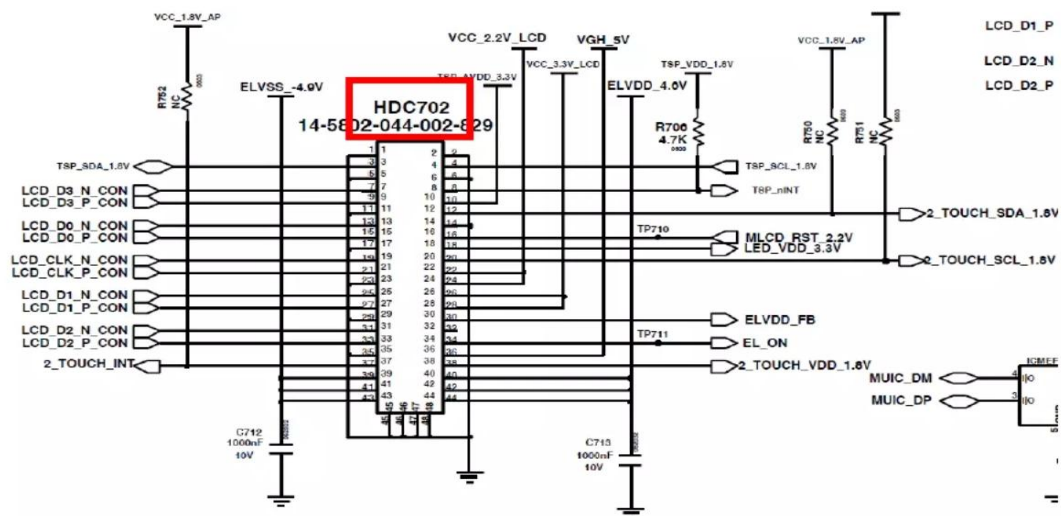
VCC_1.8V_AP
VCC_2.2V_LCD
VGH_5V
LCD_D1_P
LCD_D2_N
LCD_D2_P
VCC_3.3V_LCD
TSP_AVDD_3.3V
TSP_VDD_1.8V
VCC_1.8V_AP
R752
NC
ELVSS_-4.9V
HDC702
14-5802-044-002-829
ELVDD_4.6V
R706
4.7K
R750
NC
R751
NC
TSP_SDA_1.8V
TSP_SCL_1.8V
TSP_nINT
LCD_D3_N_CON
LCD_D3_P_CON
2_TOUCH_SDA_1.8V
LCD_D0_N_CON
LCD_D0_P_CON
TP710
MLCD_RST_2.2V
LED_VDD_3.3V
LCD_CLK_N_CON
LCD_CLK_P_CON
2_TOUCH_SCL_1.8V
LCD_D1_N_CON
LCD_D1_P_CON
ELVDD_FB
LCD_D2_N_CON
LCD_D2_P_CON
TP711
EL_ON
2_TOUCH_INT
2_TOUCH_VDD_1.8V
ICMEF
MUIC_DM
MUIC_DP
C712
1000nF
10V
C713
1000nF
10V
1 2 3 4 5 6 7 8 9 10 11 12 13 14 15 16 17 18 19 20 21 22 23 24 25 26 27 28 29 30 31 32 33 34 35 36 37 38 39 40 41 42 43 44 45 46 47 48